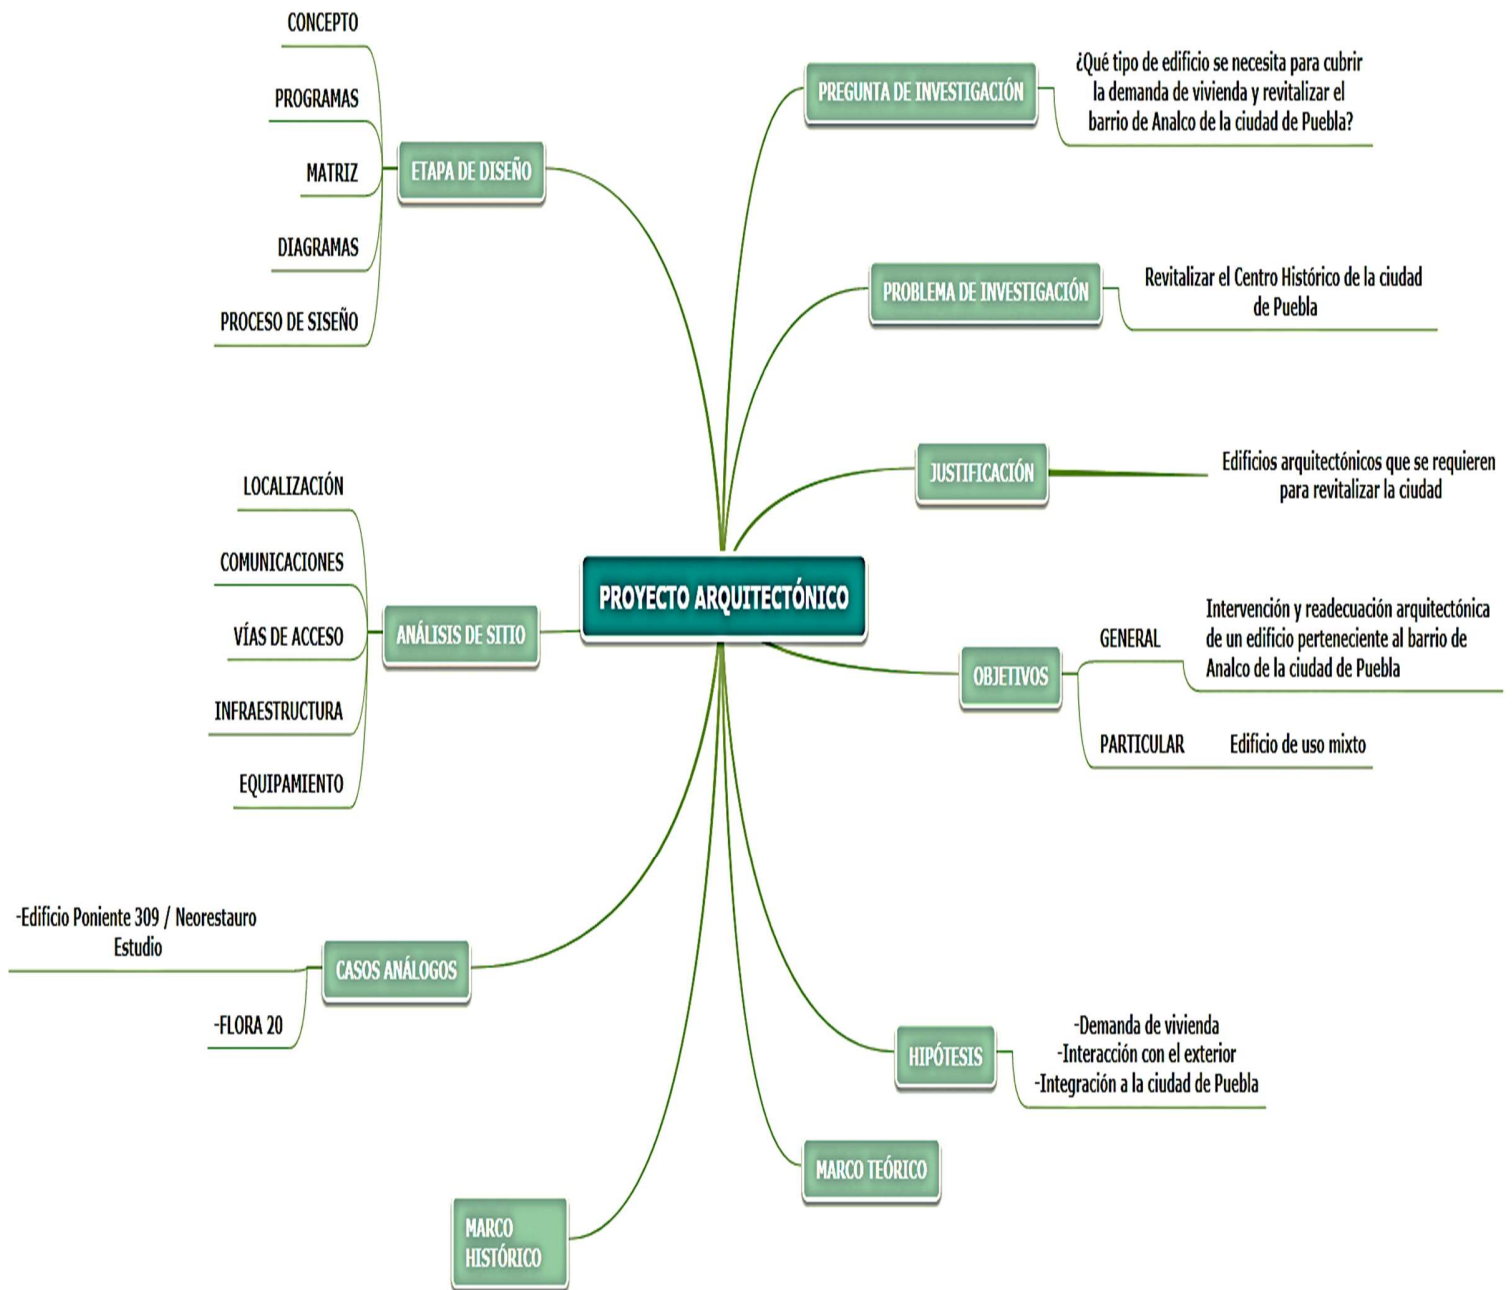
CONCEPTO

PROGRAMAS

MATRIZ

DIAGRAMAS

PROCESO DE SISEÑO

ETAPA DE DISEÑO

PREGUNTA DE INVESTIGACIÓN

¿Qué tipo de edificio se necesita para cubrir la demanda de vivienda y revitalizar el barrio de Analco de la ciudad de Puebla?

PROBLEMA DE INVESTIGACIÓN

Revitalizar el Centro Histórico de la ciudad de Puebla

JUSTIFICACIÓN

Edificios arquitectónicos que se requieren para revitalizar la ciudad

LOCALIZACIÓN

COMUNICACIONES

VÍAS DE ACCESO

INFRAESTRUCTURA

EQUIPAMIENTO

ANÁLISIS DE SITIO

PROYECTO ARQUITECTÓNICO

OBJETIVOS

GENERAL

Intervención y readecuación arquitectónica de un edificio perteneciente al barrio de Analco de la ciudad de Puebla

PARTICULAR

Edificio de uso mixto

-Edificio Poniente 309 / Neorestauro Estudio

CASOS ANÁLOGOS

-FLORA 20

HIPÓTESIS

-Demanda de vivienda
-Interacción con el exterior
-Integración a la ciudad de Puebla

MARCO TEÓRICO

MARCO HISTÓRICO